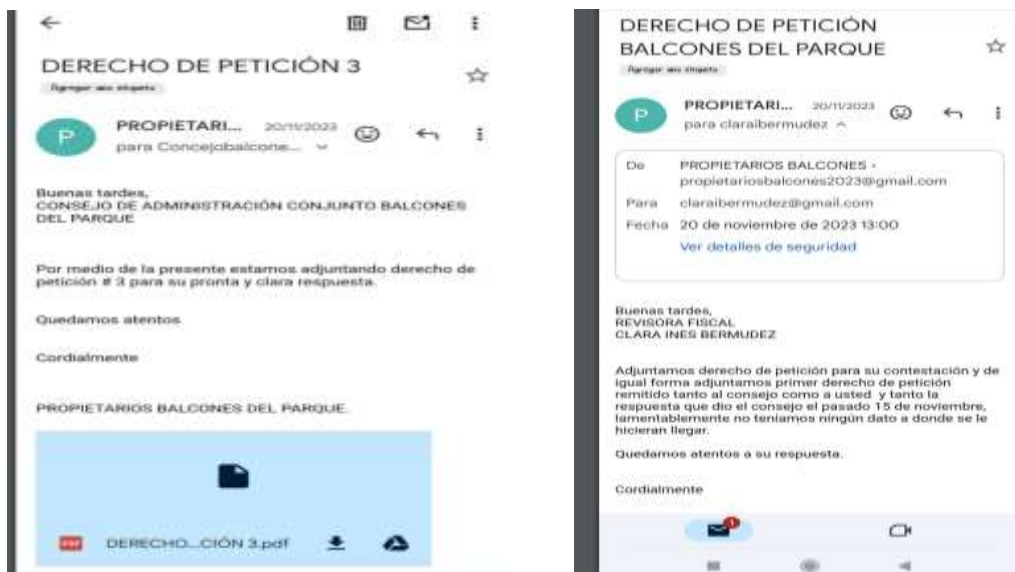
DERECHO DE PETICIÓN 3

Agregar una etiqueta

P

PROPIETARI... 20/11/2023

para Concejobalcone...

Buenas tardes,
CONSEJO DE ADMINISTRACIÓN CONJUNTO BALCONES DEL PARQUE

Por medio de la presente estamos adjuntando derecho de petición # 3 para su pronta y clara respuesta.

Quedamos atentos

Cordialmente

PROPIETARIOS BALCONES DEL PARQUE

PDF DERECHO...CIÓN 3.pdf

DERECHO DE PETICIÓN BALCONES DEL PARQUE

Agregar una etiqueta

P

PROPIETARI... 20/11/2023

para claraibermudez

De PROPIETARIOS BALCONES - propietariosbalcones2023@gmail.com

Para claraibermudez@gmail.com

Fecha 20 de noviembre de 2023 13:00

Ver detalles de seguridad

Buenas tardes,
REVISORA FISCAL
CLARA INES BERMUDEZ

Adjuntamos derecho de petición para su contestación y de igual forma adjuntamos primer derecho de petición remitido tanto al consejo como a usted y tanto la respuesta que dio el consejo el pasado 15 de noviembre, lamentablemente no teniamos ningún dato a donde se le hicieran llegar.

Quedamos atentos a su respuesta.

Cordialmente

1